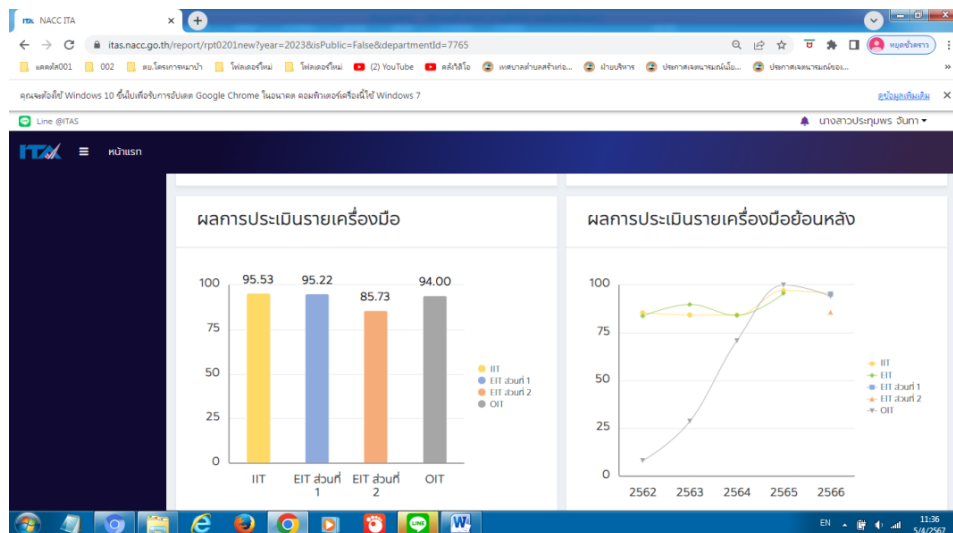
NACC ITA

itas.nacc.go.th/report/rpt0201new?year=2023&isPublic=False&departmentId=7765

หยุดชั่วคราว

แผลงาน001 002 ตบ.โครงการหมาป่า โฟลเดอร์ใหม่ โฟลเดอร์ใหม่ (2) YouTube คลังวิดีโอ เทศบาลตำบลสร้างก่อ... ฝ่ายบริหาร ประกาศเจตนารมณ์น้อ... ประกาศเจตนารมณ์ของ...

คุณจะต้องใช้ Windows 10 ขึ้นไปเพื่อรับการอัปเดต Google Chrome ในอนาคต คอมพิวเตอร์เครื่องนี้ใช้ Windows 7

ดูข้อมูลเพิ่มเติม

Line @ITAS

นางสาวประกุมพร อินทา

ITA หน้าแรก

ผลการประเมินรายเครื่องมือ

| | IIT | EIT ส่วนที่ 1 | EIT ส่วนที่ 2 | OIT |
|---|---|---|---|---|
| | 95.53 | 95.22 | 85.73 | 94.00 |

100 75 50 25 0

IIT
EIT ส่วนที่ 1
EIT ส่วนที่ 2
OIT

ผลการประเมินรายเครื่องมือย้อนหลัง

100 75 50 25 0

2562 2563 2564 2565 2566

IIT
EIT
EIT ส่วนที่ 1
EIT ส่วนที่ 2
OIT

EN 11:36 5/4/2567